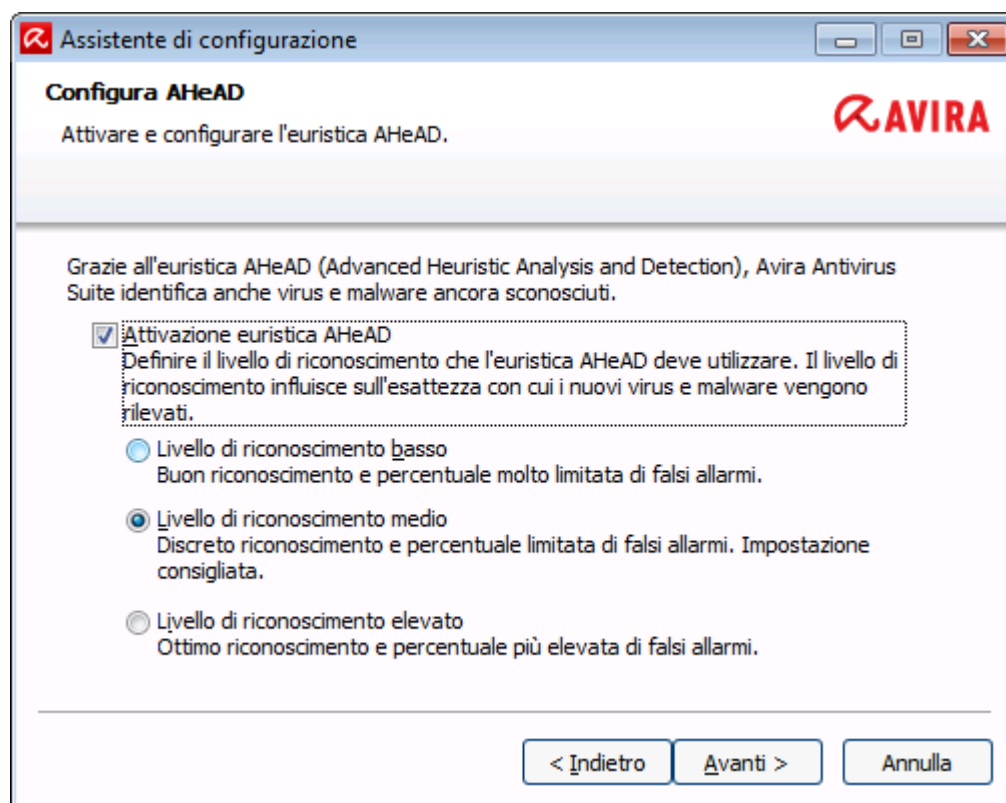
Assistente di configurazione

Configura AHeAD

Attivare e configurare l'euristica AHeAD.

AVIRA

Grazie all'euristica AHeAD (Advanced Heuristic Analysis and Detection), Avira Antivirus Suite identifica anche virus e malware ancora sconosciuti.

Attivazione euristica AHeAD
Definire il livello di riconoscimento che l'euristica AHeAD deve utilizzare. Il livello di riconoscimento influisce sull'esattezza con cui i nuovi virus e malware vengono rilevati.

Livello di riconoscimento basso
Buon riconoscimento e percentuale molto limitata di falsi allarmi.

Livello di riconoscimento medio
Discreto riconoscimento e percentuale limitata di falsi allarmi. Impostazione consigliata.

Livello di riconoscimento elevato
Ottimo riconoscimento e percentuale più elevata di falsi allarmi.

< Indietro | Avanti > | Annulla